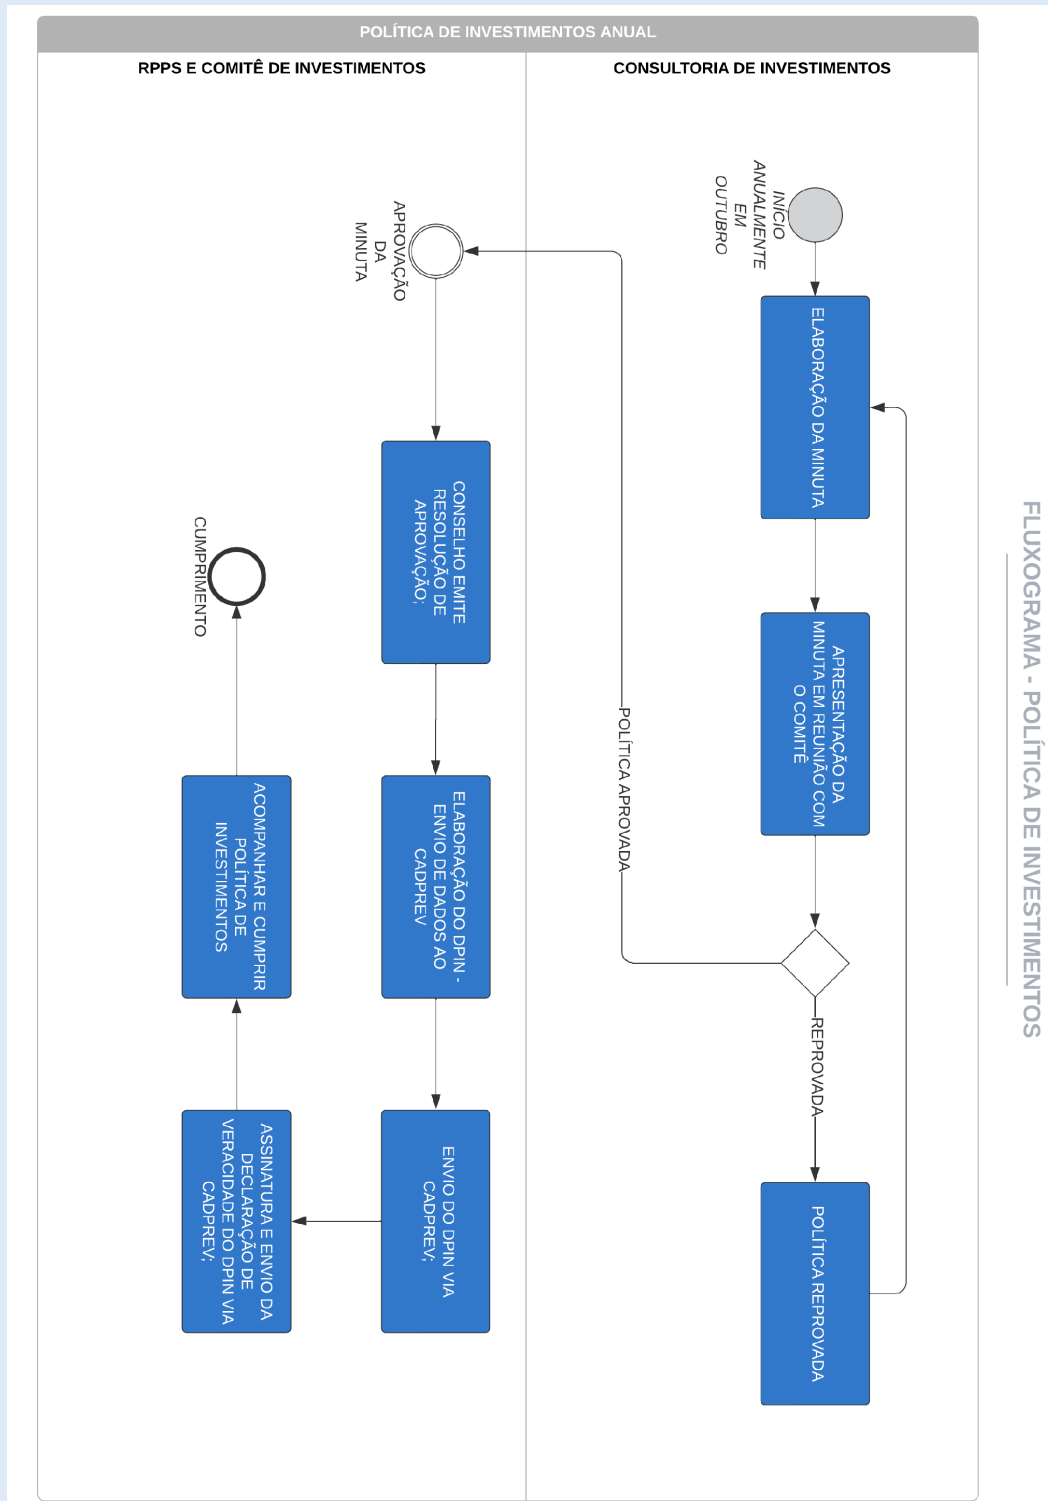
POLÍTICA DE INVESTIMENTOS ANUAL

RPPS E COMITÊ DE INVESTIMENTOS

CONSULTORIA DE INVESTIMENTOS

INICIO ANUALMENTE EM OUTUBRO

ELABORAÇÃO DA MINUTA

APRESENTAÇÃO DA MINUTA EM REUNIÃO COM O COMITÊ

REPROVADA

POLÍTICA REPROVADA

POLÍTICA APROVADA

APROVAÇÃO DA MINUTA

CONSELHO EMITE RESOLUÇÃO DE APROVAÇÃO;

ELABORAÇÃO DO DPIN - ENVIO DE DADOS AO CADPREV

ENVIO DO DPIN VIA CADPREV;

ASSINATURA E ENVIO DA DECLARAÇÃO DE VERACIDADE DO DPIN VIA CADPREV;

ACOMPANHAR E CUMPRIR POLÍTICA DE INVESTIMENTOS

CUMPRIMENTO

FLUXOGRAMA - POLÍTICA DE INVESTIMENTOS